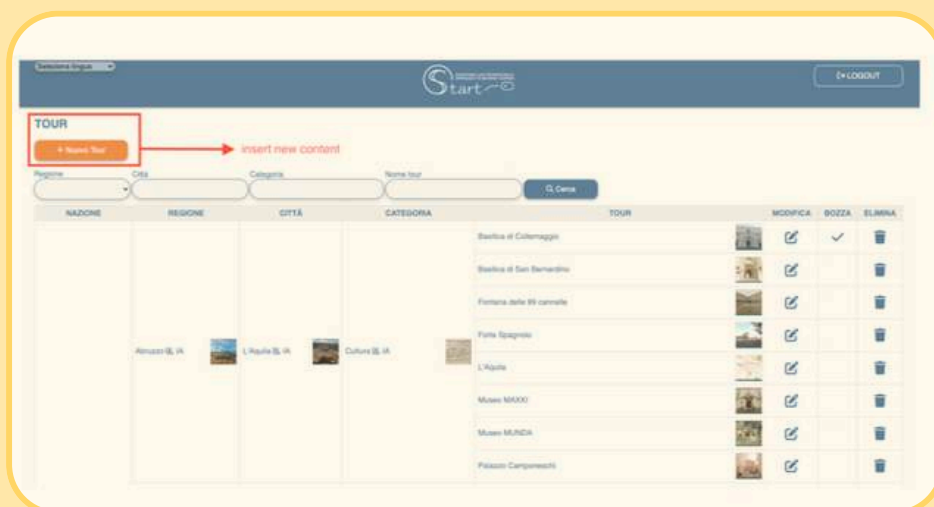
Seleziona lingua

Start

LOGOUT

TOUR

+ Nuovo Tour

insert new content

Regione

Città

Categoria

Nome tour

Cerca

| NAZIONE | REGIONE | CITTÀ | CATEGORIA | TOUR | MODIFICA | BOZZA | ELIMINA |
|---|---|---|---|---|---|---|---|
| | Abruzzo IA | L'Aquila IA | Cultura IA | Basilica di Collemaggio | | ✓ | |
| | | | | Basilica di San Bernardino | | | |
| | | | | Fontana delle 99 cannelle | | | |
| | | | | Forte Spagnolo | | | |
| | | | | L'Aquila | | | |
| | | | | Museo MAXXI | | | |
| | | | | Museo MUNDA | | | |
| | | | | Palazzo Camponeschi | | | |